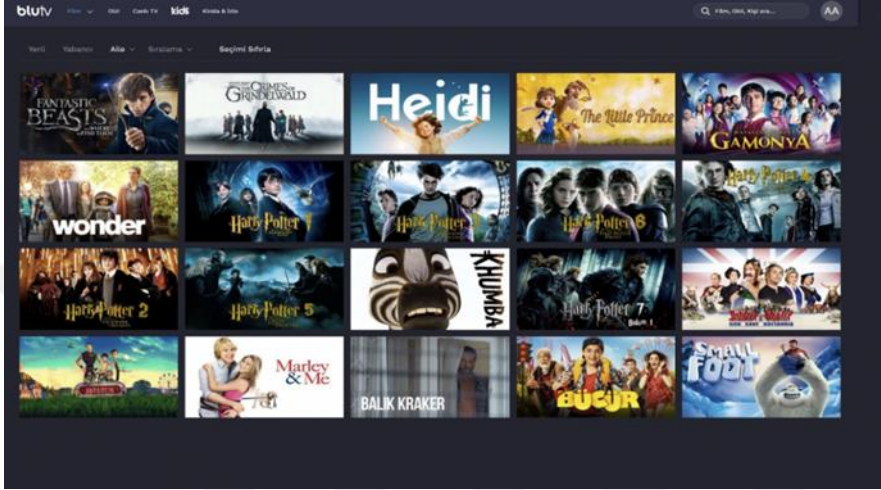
blutv Film Dizi Canlı TV kids Kirala & İzle

Film, Dizi, Kişi ara...

AA

Yeni Yabancı Aile Sıralama Seçimi Sıfırla

FANTASTIC BEASTS AND WHERE TO FIND THEM

THE CRIMES OF GRINDELWALD

Heidi

The Little Prince

GAMONYA

wonder

Harry Potter 1

Harry Potter 3

Harry Potter 6

Harry Potter 4

Harry Potter 2

Harry Potter 5

KHUMBA

Harry Potter 7 Bölüm 1

Marley & Me

BALIK KRAKER

BÜCÜR

SMALL FOOT